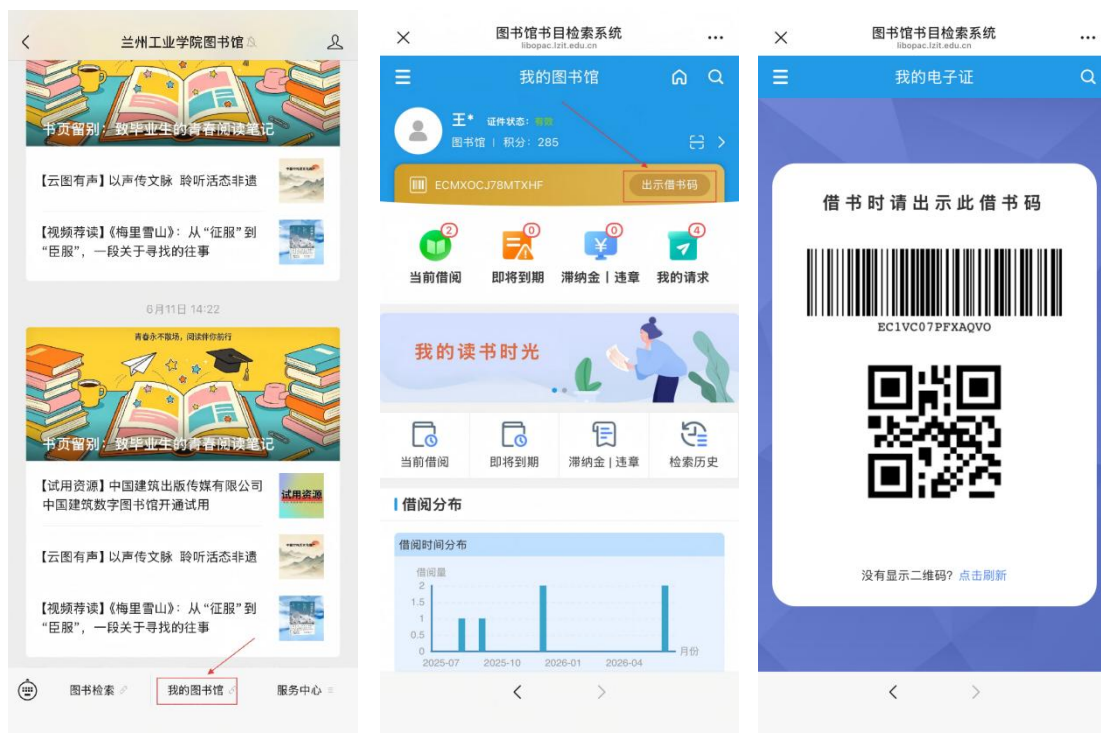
兰州工业学院图书馆

书页留别：致毕业生的青春阅读笔记

【云图有声】以声传文脉 聆听活态非遗

【视频荐读】《梅里雪山》：从"征服"到"臣服"，一段关于寻找的往事

6月11日 14:22

青春永不散场，阅读伴你前行

书页留别：致毕业生的青春阅读笔记

【试用资源】中国建筑出版传媒有限公司中国建筑数字图书馆开通试用

试用资源

【云图有声】以声传文脉 聆听活态非遗

【视频荐读】《梅里雪山》：从"征服"到"臣服"，一段关于寻找的往事

图书检索 | 我的图书馆 | 服务中心

图书馆书目检索系统
libopac.lzit.edu.cn

我的图书馆

王* 证件状态：有效
图书馆 | 积分：285

ECMXOCJ78MTXHF 出示借书码

2 当前借阅
0 即将到期
0 滞纳金 | 违章
4 我的请求

我的读书时光

当前借阅 | 即将到期 | 滞纳金 | 违章 | 检索历史

借阅分布

借阅时间分布

借阅量
2
1.5
1
0.5
0
2025-07 2025-10 2026-01 2026-04 月份

图书馆书目检索系统
libopac.lzit.edu.cn

我的电子证

借书时请出示此借书码

EC1VC07PFXAQVO

没有显示二维码？点击刷新